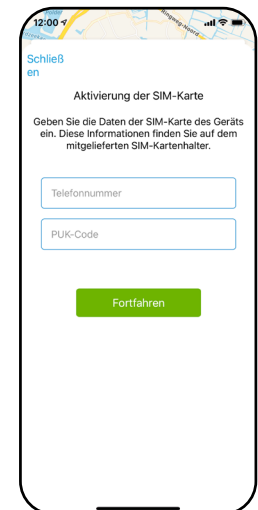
12:00

Schließ
en

Aktivierung der SIM-Karte

Geben Sie die Daten der SIM-Karte des Geräts ein. Diese Informationen finden Sie auf dem mitgelieferten SIM-Kartenhalter.

Telefonnummer

PUK-Code

Fortfahren